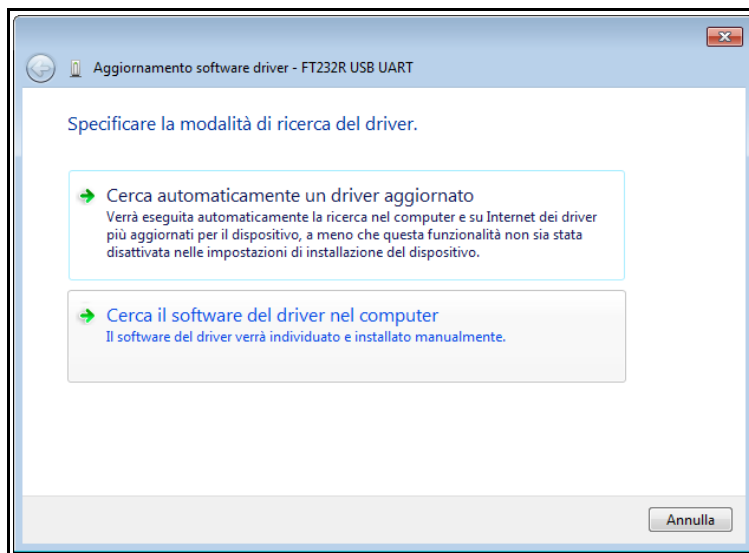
Aggiornamento software driver - FT232R USB UART

Specificare la modalità di ricerca del driver.

Cerca automaticamente un driver aggiornato
Verrà eseguita automaticamente la ricerca nel computer e su Internet dei driver più aggiornati per il dispositivo, a meno che questa funzionalità non sia stata disattivata nelle impostazioni di installazione del dispositivo.

Cerca il software del driver nel computer
Il software del driver verrà individuato e installato manualmente.

Annulla